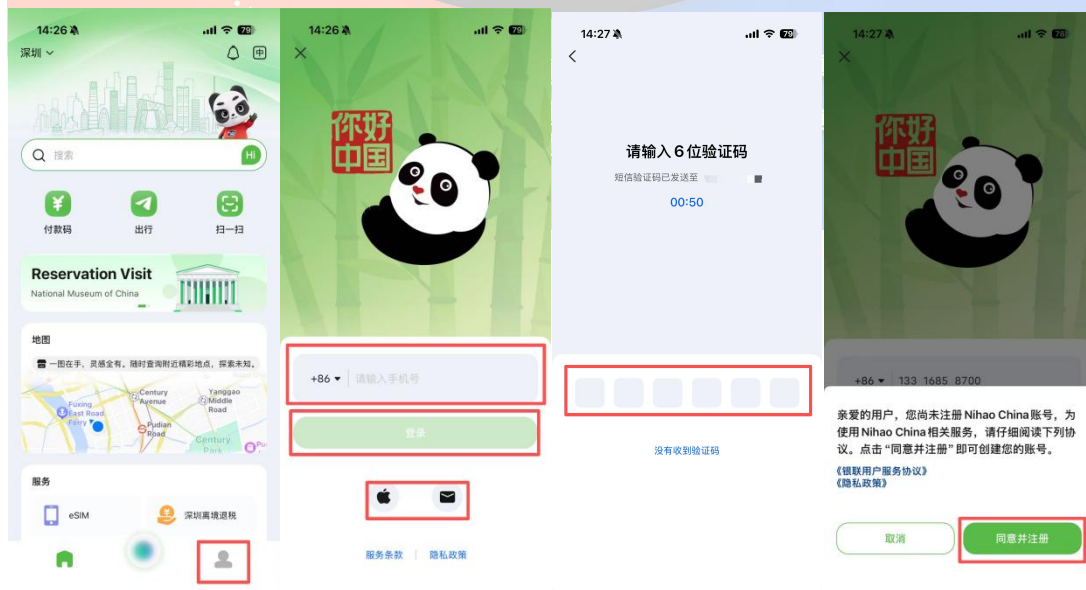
14:26 79
深圳
中
搜索
Hi
付款码
出行
扫一扫
Reservation Visit
National Museum of China
地图
一图在手，灵感全有。随时查询附近精彩地点，探索未知。
Century Avenue
Yanggao Middle Road
Fuxing East Road Ferry
Pudian Road
Century Park
服务
eSIM
深圳离境退税

14:26 79
你好中国
+86
请输入手机号
登录
服务条款 | 隐私政策

14:27 79
请输入6位验证码
短信验证码已发送至
00:50
没有收到验证码

14:27 78
你好中国
+86 133 1685 8700
亲爱的用户，您尚未注册 Nihao China 账号，为使用 Nihao China 相关服务，请仔细阅读下列协议。点击“同意并注册”即可创建您的账号。
《银联用户服务协议》
《隐私政策》
取消
同意并注册